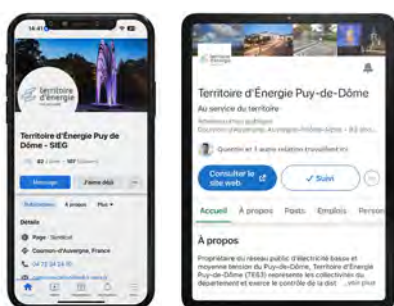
14:41

Territoire d'énergie

Territoire d'Énergie Puy de Dôme - SIEG

82 J'aime • 107 followers

Message

J'aime déjà

Publications

À propos

Plus

Détails

Page · Syndicat

Cournon-d'Auvergne, France

+33 73 34 14 70

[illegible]

Territoire d'énergie

Territoire d'Énergie Puy-de-Dôme

Au service du territoire

Administration publique
Cournon-d'Auvergne, Auvergne-Rhône-Alpes · 83 abo...

Quentin et 1 autre relation travaillent ici

Consulter le site web

✓ Suivi

Accueil

À propos

Posts

Emplois

Person

À propos

Propriétaire du réseau public d'électricité basse et moyenne tension du Puy-de-Dôme, Territoire d'Énergie Puy-de-Dôme (TE63) représente les collectivités du département et exerce le contrôle de la dist ...voir plus